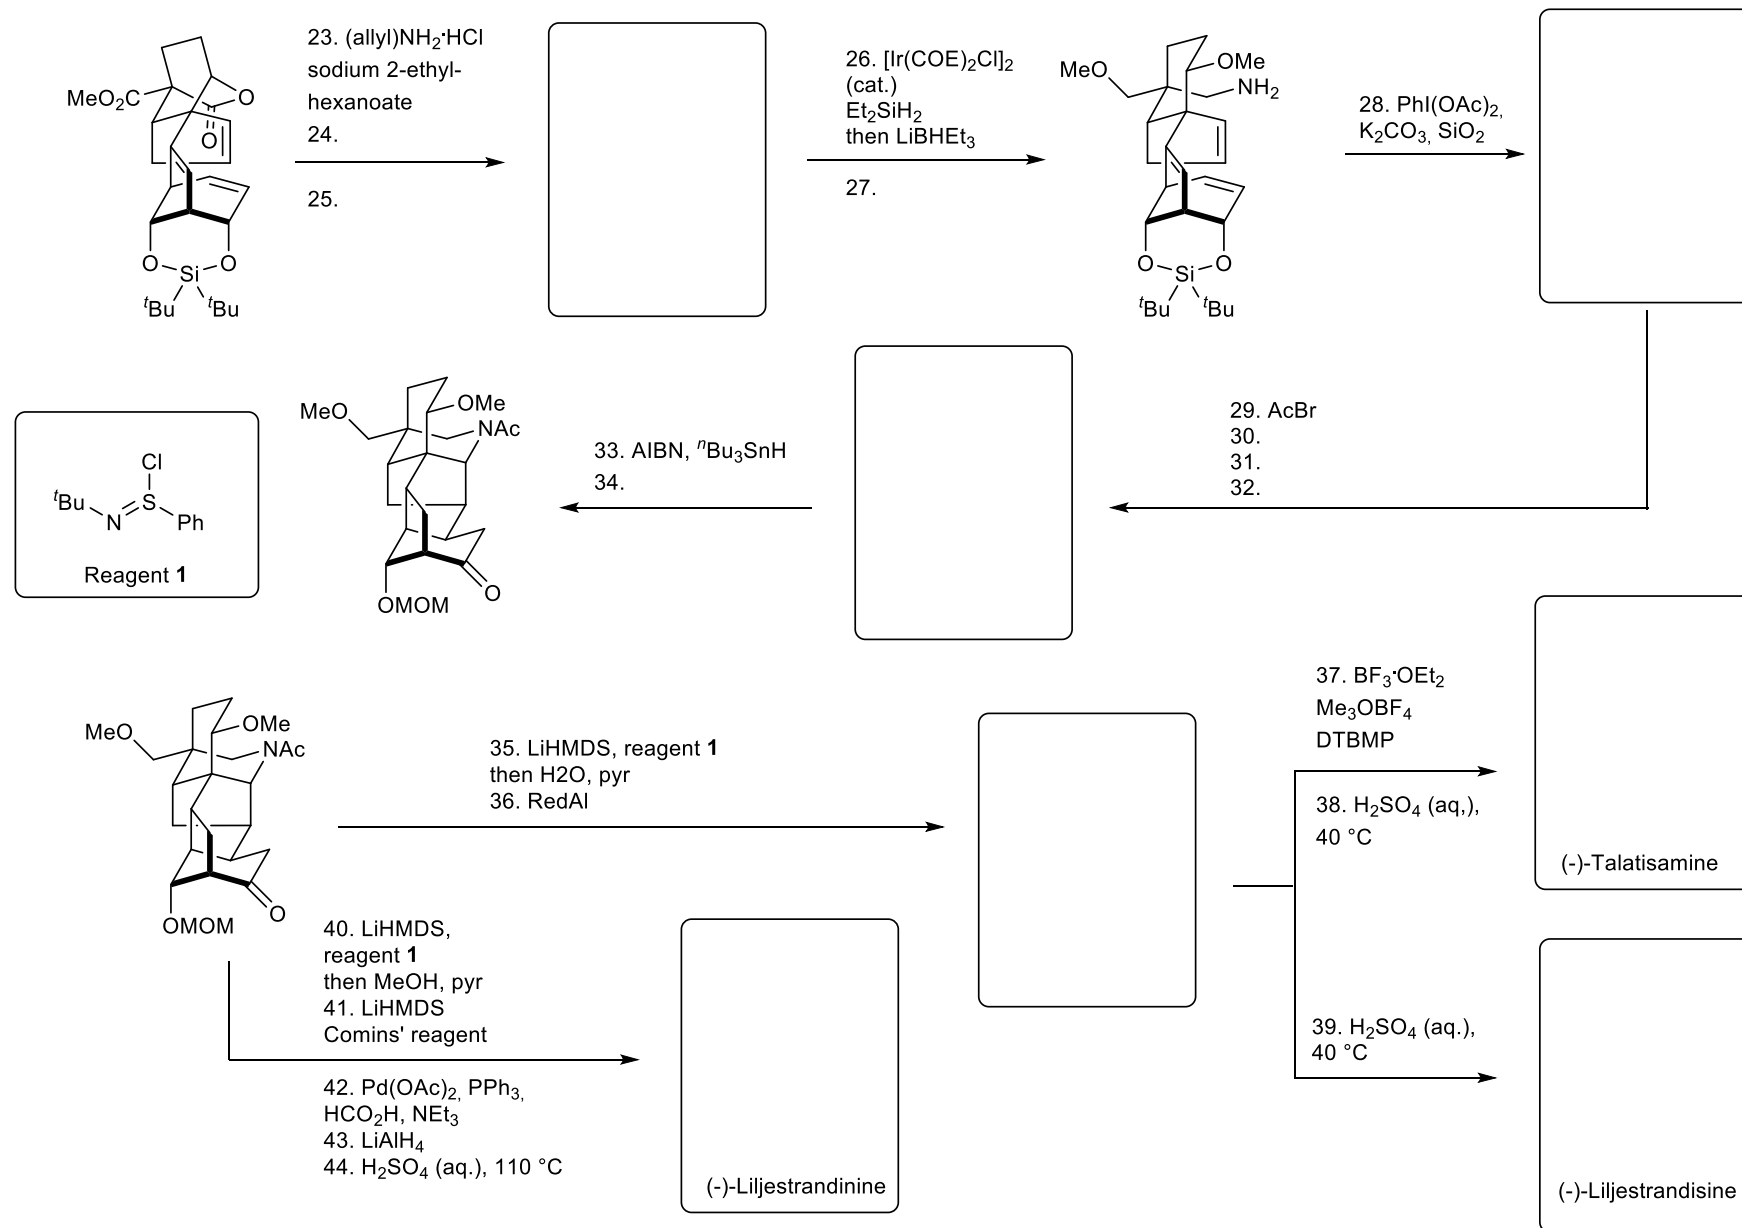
MeO$_2$C

O

O

O

O—Si—O

$^t$Bu $^t$Bu

23. (allyl)NH$_2$·HCl
sodium 2-ethylhexanoate
24.

25.

26. [Ir(COE)$_2$Cl]$_2$
(cat.)
Et$_2$SiH$_2$
then LiBHEt$_3$

27.

MeO

OMe

NH$_2$

O—Si—O

$^t$Bu $^t$Bu

28. PhI(OAc)$_2$,
K$_2$CO$_3$, SiO$_2$

Cl
$^t$Bu N S Ph
Reagent **1**

MeO

OMe

NAc

OMOM

O

33. AIBN, $^n$Bu$_3$SnH
34.

29. AcBr
30.
31.
32.

MeO

OMe

NAc

OMOM

O

35. LiHMDS, reagent **1**
then H2O, pyr
36. RedAl

37. BF$_3$·OEt$_2$
Me$_3$OBF$_4$
DTBMP

38. H$_2$SO$_4$ (aq,),
40 °C

(-)-Talatisamine

40. LiHMDS,
reagent **1**
then MeOH, pyr
41. LiHMDS
Comins' reagent

42. Pd(OAc)$_2$, PPh$_3$,
HCO$_2$H, NEt$_3$
43. LiAlH$_4$
44. H$_2$SO$_4$ (aq.), 110 °C

(-)-Liljestrandinine

39. H$_2$SO$_4$ (aq.),
40 °C

(-)-Liljestrandisine